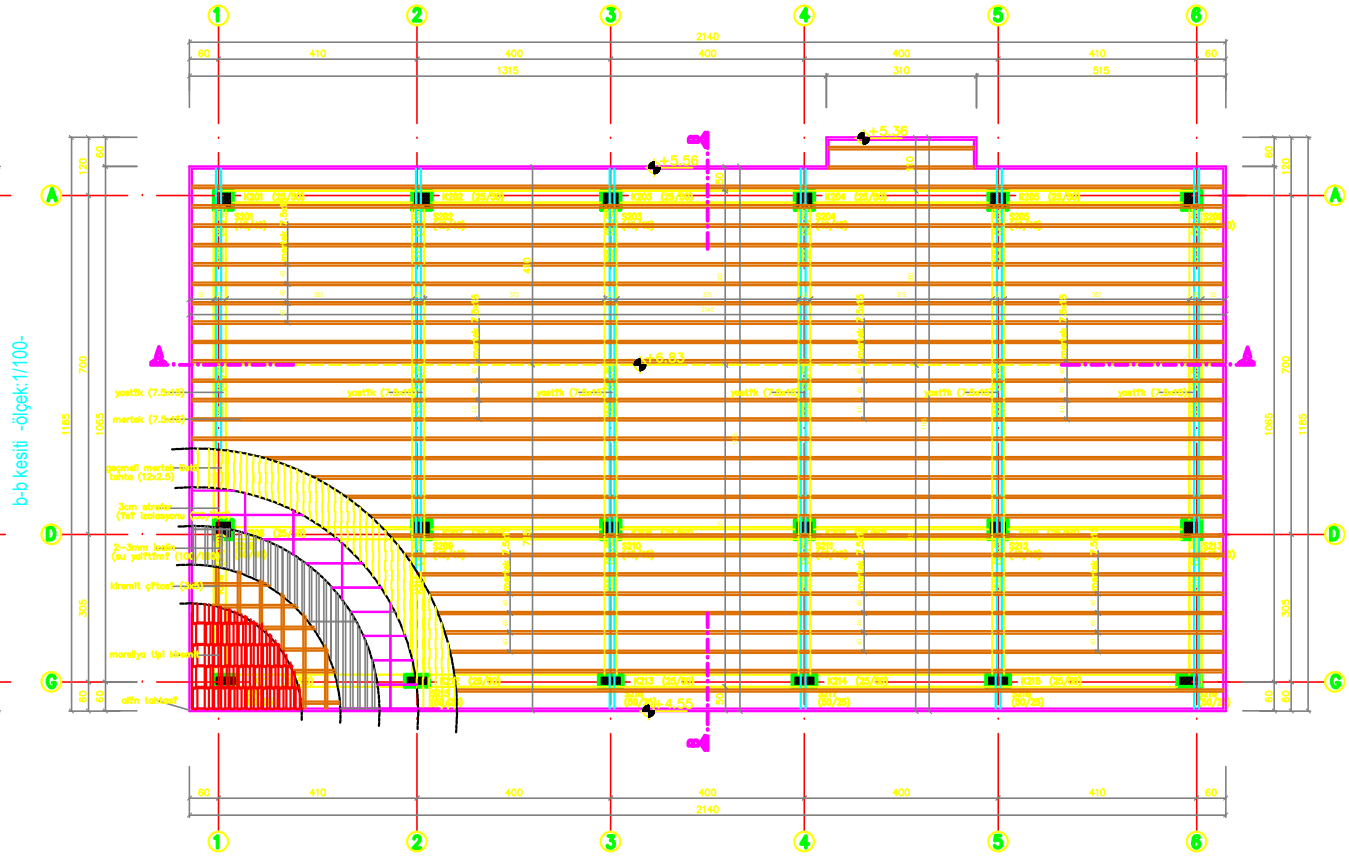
1
2
3
4
5
6

2140
60 410 400 400 400 410 60
1315 310 515

+5.36
+5.56
+6.83
+4.55

A
D
G

b-b kesiti -ölçek:1/100-

yastık (7.5x15)
mertek (7.5x15)
geçmeli mertek üstü tahta (12x2.5)
3cm strafor (ısıl izolasyon)
2~3mm katlı (su yalıtımı)
kiremit çıtası (3x5)
marsilya tipi kiremit
ahşap tahta

yastık (7.5x15)
yastık (7.5x15)
yastık (7.5x15)
yastık (7.5x15)
yastık (7.5x15)

120
60
700
1065
1165
305
60
50

60 410 400 400 400 410 60
2140

1
2
3
4
5
6